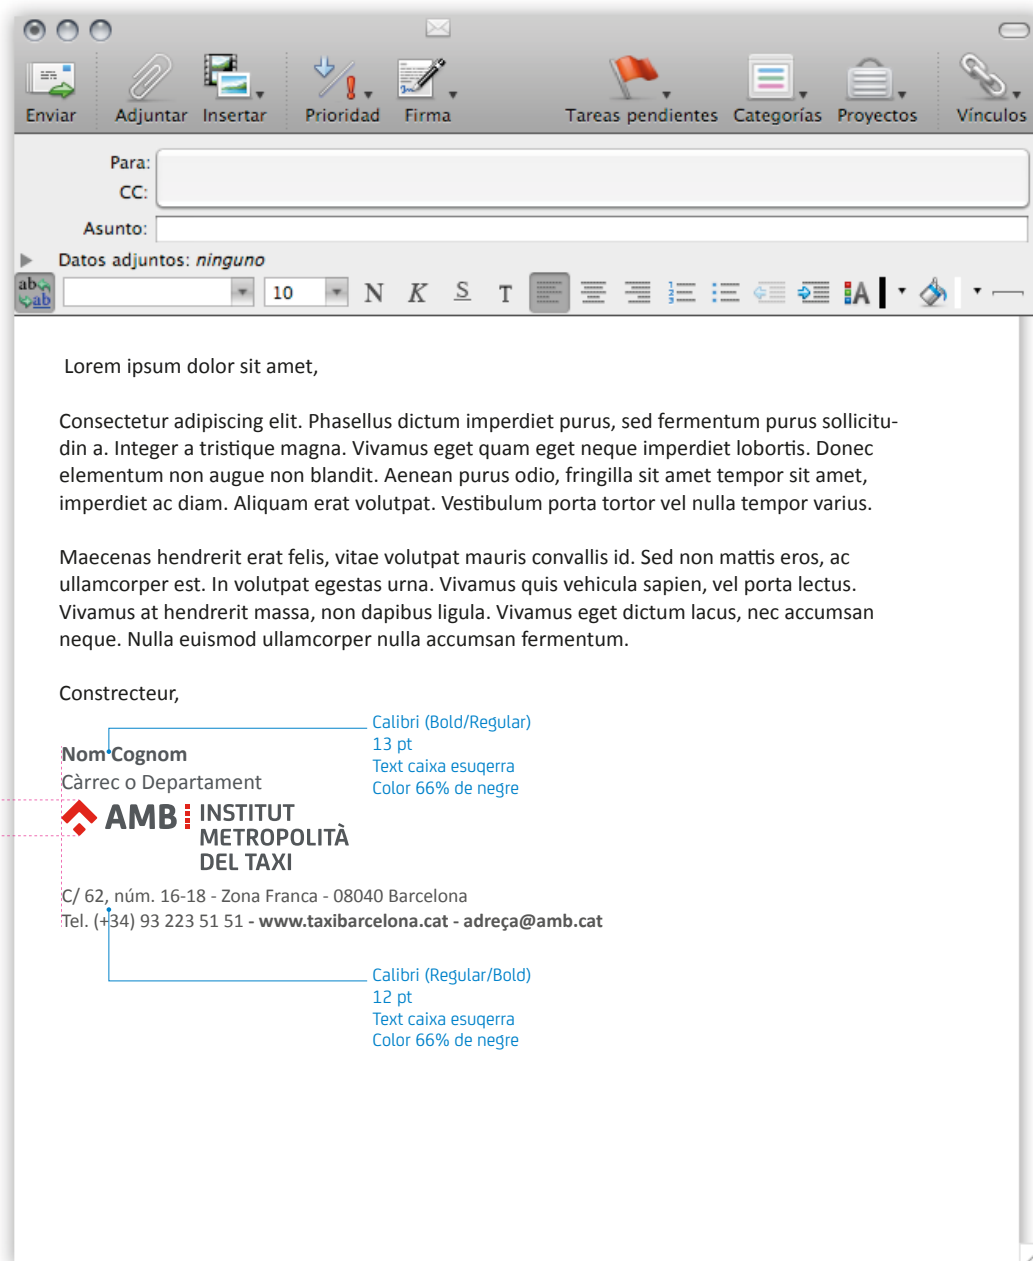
Enviar Adjuntar Insertar Prioridad Firma Tareas pendientes Categorías Proyectos Vínculos

Para:
CC:
Asunto:

Datos adjuntos: *ninguno*

10 N K S T

Lorem ipsum dolor sit amet,

Consectetur adipiscing elit. Phasellus dictum imperdiet purus, sed fermentum purus sollicitudin a. Integer a tristique magna. Vivamus eget quam eget neque imperdiet lobortis. Donec elementum non augue non blandit. Aenean purus odio, fringilla sit amet tempor sit amet, imperdiet ac diam. Aliquam erat volutpat. Vestibulum porta tortor vel nulla tempor varius.

Maecenas hendrerit erat felis, vitae volutpat mauris convallis id. Sed non mattis eros, ac ullamcorper est. In volutpat egestas urna. Vivamus quis vehicula sapien, vel porta lectus. Vivamus at hendrerit massa, non dapibus ligula. Vivamus eget dictum lacus, nec accumsan neque. Nulla euismod ullamcorper nulla accumsan fermentum.

Constrecteur,

Calibri (Bold/Regular)
13 pt
Text caixa esuqerra
Color 66% de negre

**Nom Cognom**
Càrrec o Departament

AMB INSTITUT METROPOLITÀ DEL TAXI

C/ 62, núm. 16-18 - Zona Franca - 08040 Barcelona
Tel. (+34) 93 223 51 51 - **www.taxibarcelona.cat - adreça@amb.cat**

Calibri (Regular/Bold)
12 pt
Text caixa esuqerra
Color 66% de negre